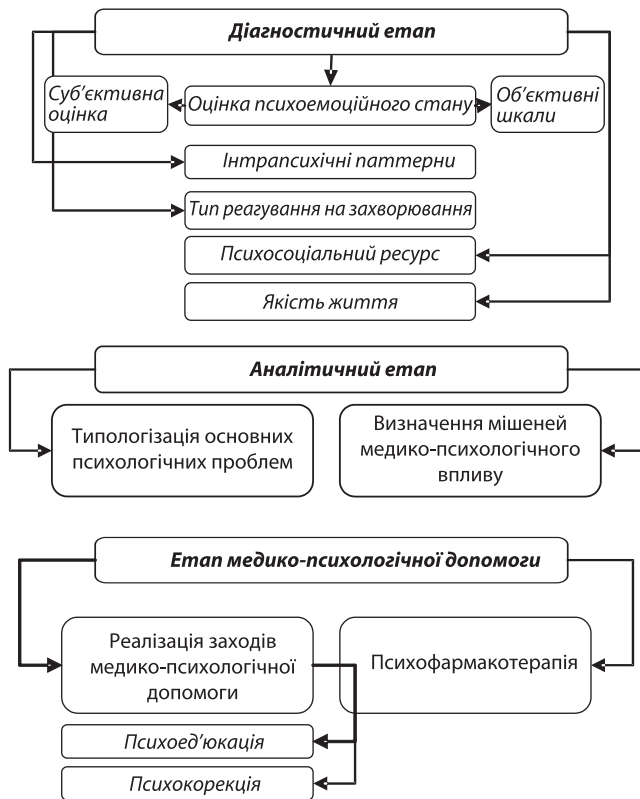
Діагностичний етап

Суб'єктивна оцінка

Оцінка психоемоційного стану

Об'єктивні шкали

Інтрапсихічні паттерни

Тип реагування на захворювання

Психосоціальний ресурс

Якість життя

Аналітичний етап

Типологізація основних психологічних проблем

Визначення мішеней медико-психологічного впливу

Етап медико-психологічної допомоги

Реалізація заходів медико-психологічної допомоги

Психофармакотерапія

Психоед'юкація

Психокорекція